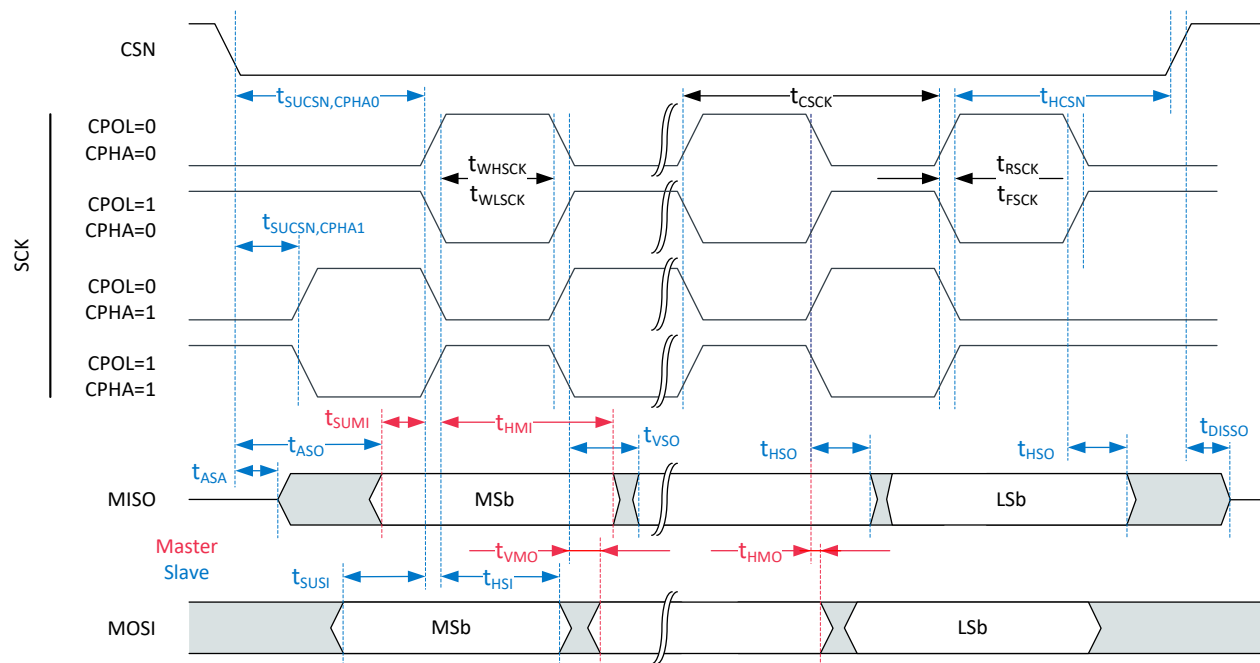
CSN

$t_{SUCSN,CPHA0}$

$t_{CSCK}$

$t_{HCSN}$

SCK

CPOL=0
CPHA=0

$t_{WHSCK}$

$t_{WLSCK}$

$t_{RSCK}$

$t_{FSCK}$

CPOL=1
CPHA=0

$t_{SUCSN,CPHA1}$

CPOL=0
CPHA=1

CPOL=1
CPHA=1

$t_{SUMI}$

$t_{HMI}$

$t_{VSO}$

$t_{ASO}$

$t_{HSO}$

$t_{HSO}$

$t_{DISSO}$

$t_{ASA}$

MISO

MSb

LSb

Master
Slave

$t_{VMO}$

$t_{HMO}$

$t_{SUSI}$

$t_{HSI}$

MOSI

MSb

LSb